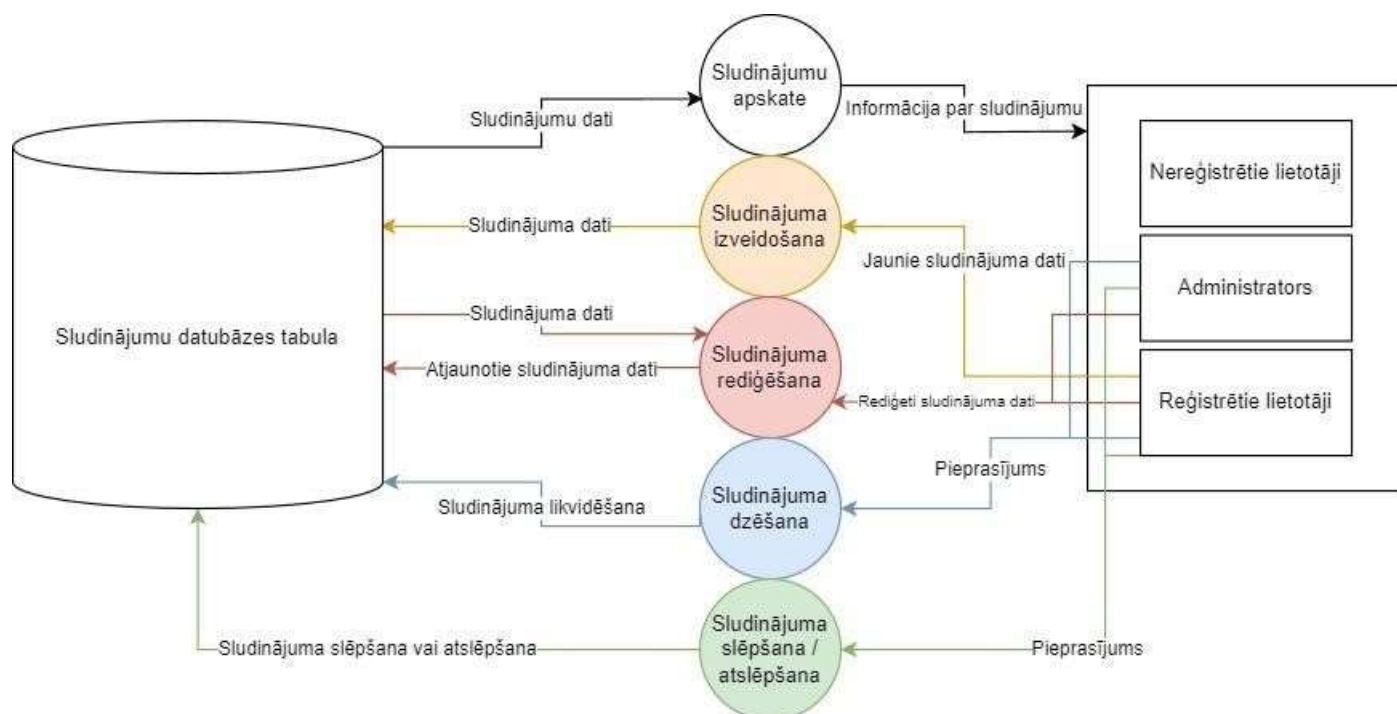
Sludinājumu apskate

Sludinājumu dati

Informācija par sludinājumu

Nereģistrētie lietotāji

Sludinājumu datubāzes tabula

Sludinājuma dati

Sludinājuma izveidošana

Jaunie sludinājuma dati

Administrators

Sludinājuma dati

Sludinājuma rediģēšana

Atjaunotie sludinājuma dati

Rediģeti sludinājuma dati

Reģistrētie lietotāji

Pieprasījums

Sludinājuma likvidēšana

Sludinājuma dzēšana

Sludinājuma slēpšana vai atslēpšana

Sludinājuma slēpšana / atslēpšana

Pieprasījums